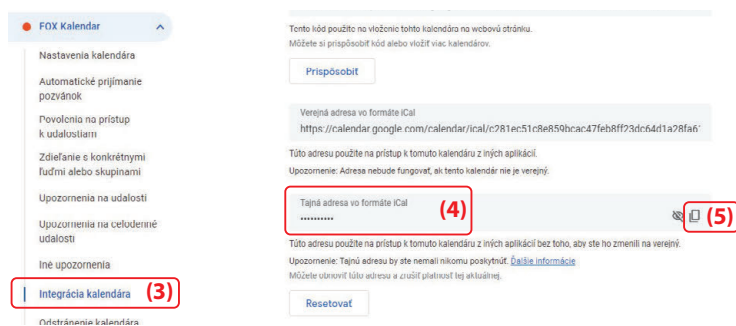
FOX Kalendar

Nastavenia kalendára

Automatické prijímanie pozvánok

Povolenia na prístup k udalostiam

Zdieľanie s konkrétnymi ľuďmi alebo skupinami

Upozornenia na udalosti

Upozornenia na celodenné udalosti

Iné upozornenia

Integrácia kalendára (3)

Odstránenie kalendára

Tento kód použite na vloženie tohto kalendára na webovú stránku.
Môžete si prispôsobiť kód alebo vložiť viac kalendárov.

Prispôsobiť

Verejná adresa vo formáte iCal
https://calendar.google.com/calendar/ical/c281ec51c8e859bcac47feb8ff23dc64d1a28fa6

Túto adresu použite na prístup k tomuto kalendáru z iných aplikácií.

Upozornenie: Adresa nebude fungovať, ak tento kalendár nie je verejný.

Tajná adresa vo formáte iCal
•••••••••• (4)

(5)

Túto adresu použite na prístup k tomuto kalendáru z iných aplikácií bez toho, aby ste ho zmenili na verejný.

Upozornenie: Tajnú adresu by ste nemali nikomu poskytnúť. Ďalšie informácie

Môžete obnoviť túto adresu a zrušiť platnosť tej aktuálnej.

Resetovať